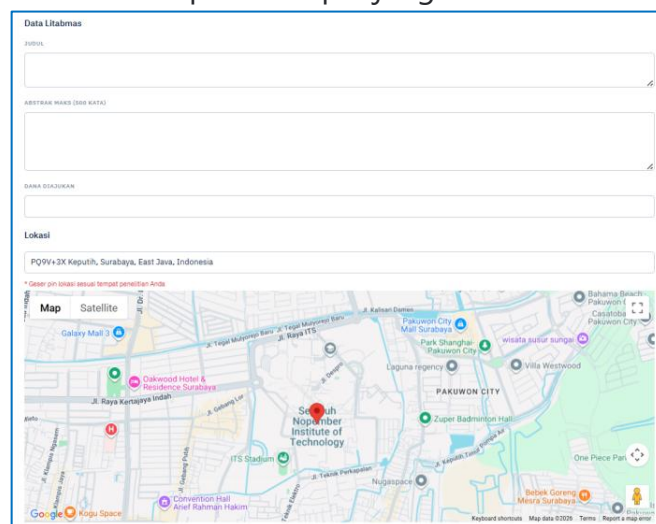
Data Litabmas

JUDUL

ABSTRAK MAKS (500 KATA)

DANA DIAJUKAN

Lokasi

PQ9V+3X Keputih, Surabaya, East Java, Indonesia

* Geser pin lokasi sesuai tempat penelitian Anda

Map Satellite

Galaxy Mall 3

Jl. Tegal Mulyorejo Baru

Jl. Raya ITS

Jl. Kalisari Damen

Pakuwon City Mall Surabaya

Bahama Beach Pakuwon City

Casatoba Pakuwon City

Park Shanghai Pakuwon City

wisata susur sungai

Laguna regency

Villa Westwood

Oakwood Hotel & Residence Surabaya

PAKUWON CITY

Jl. Raya Kertajaya Indah

Sepuluh Nopember Institute of Technology

Zuper Badminton Hall

ITS Stadium

One Piece Park

Jl. Teknik Perkapalan

Nugaspace

Convention Hall Arief Rahman Hakim

Bebek Goreng Mesra Surabaya

Google

Kogu Space

Keyboard shortcuts Map data ©2026 Terms Report a map error